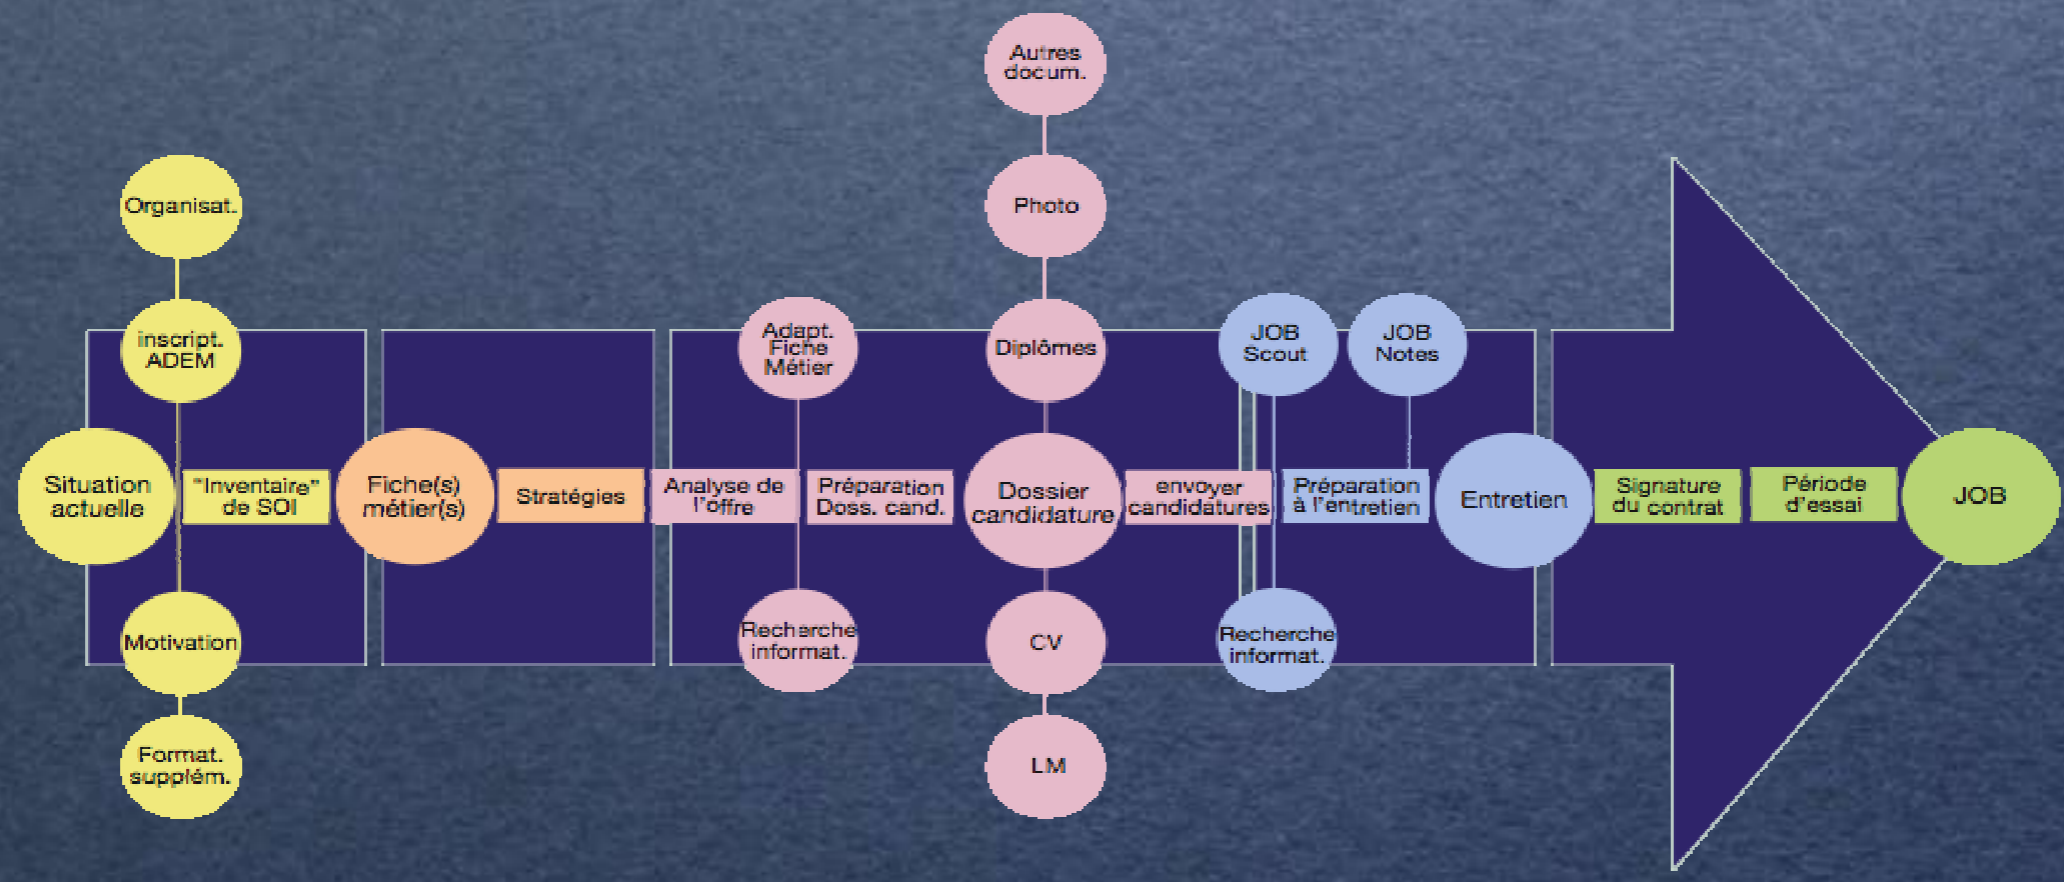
Autres docum.

Photo

Organisat.

inscript. ADEM

Situation actuelle

"Inventaire" de SOI

Motivation

Format. supplém.

Fiche(s) métier(s)

Stratégies

Adapt. Fiche Métier

Analyse de l'offre

Préparation Doss. cand.

Recherche informat.

Diplômes

Dossier candidature

CV

LM

envoyer candidatures

JOB Scout

JOB Notes

Préparation à l'entretien

Recherche informat.

Entretien

Signature du contrat

Période d'essai

JOB